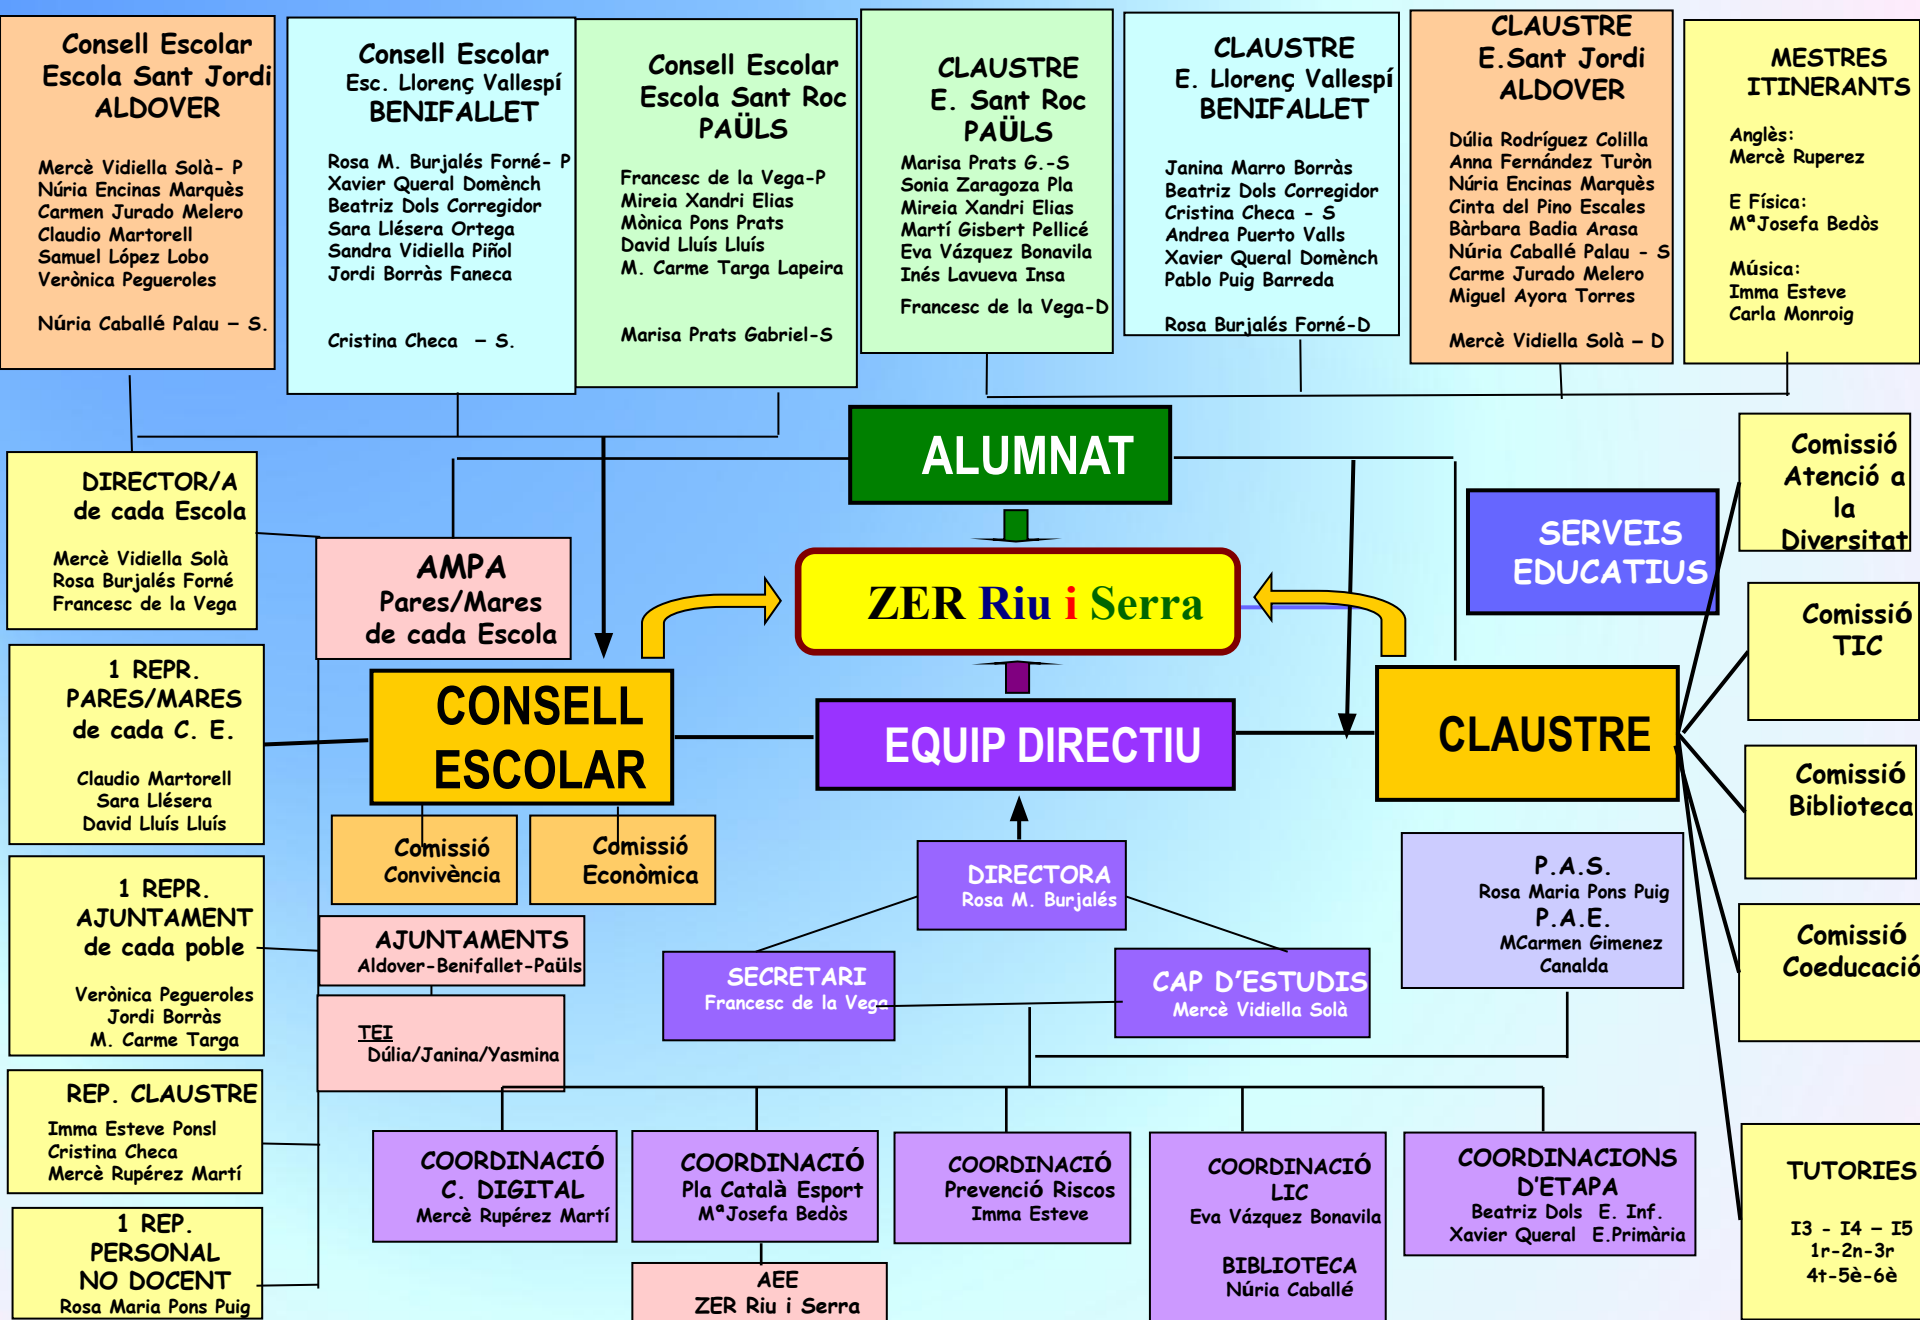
Consell Escolar
Escola Sant Jordi
ALDOVER

Mercè Vidiella Solà- P
Núria Encinas Marquès
Carmen Jurado Melero
Claudio Martorell
Samuel López Lobo
Verònica Pegueroles

Núria Caballé Palau – S.

Consell Escolar
Esc. Llorenç Vallespí
BENIFALLET

Rosa M. Burjalés Forné- P
Xavier Queral Domènch
Beatriz Dols Corregidor
Sara Llésera Ortega
Sandra Vidiella Piñol
Jordi Borràs Faneca

Cristina Checa – S.

Consell Escolar
Escola Sant Roc
PAÜLS

Francesc de la Vega-P
Mireia Xandri Elias
Mònica Pons Prats
David Lluís Lluís
M. Carme Targa Lapeira

Marisa Prats Gabriel-S

CLAUSTRE
E. Sant Roc
PAÜLS

Marisa Prats G.-S
Sonia Zaragoza Pla
Mireia Xandri Elias
Martí Gisbert Pellicé
Eva Vázquez Bonavila
Inés Lavueva Insa

Francesc de la Vega-D

CLAUSTRE
E. Llorenç Vallespí
BENIFALLET

Janina Marro Borràs
Beatriz Dols Corregidor
Cristina Checa - S
Andrea Puerto Valls
Xavier Queral Domènch
Pablo Puig Barreda

Rosa Burjalés Forné-D

CLAUSTRE
E.Sant Jordi
ALDOVER

Dúlia Rodríguez Colilla
Anna Fernández Turòn
Núria Encinas Marquès
Cinta del Pino Escales
Bàrbara Badia Arasa
Núria Caballé Palau - S
Carme Jurado Melero
Miguel Ayora Torres

Mercè Vidiella Solà – D

MESTRES
ITINERANTS

Anglès:
Mercè Ruperez

E Física:
MªJosefa Bedòs

Música:
Imma Esteve
Carla Monroig

ALUMNAT

DIRECTOR/A
de cada Escola

Mercè Vidiella Solà
Rosa Burjalés Forné
Francesc de la Vega

AMPA
Pares/Mares
de cada Escola

ZER Riu i Serra

SERVEIS
EDUCATIUS

Comissió
Atenció a
la
Diversitat

Comissió
TIC

1 REPR.
PARES/MARES
de cada C. E.

Claudio Martorell
Sara Llésera
David Lluís Lluís

CONSELL
ESCOLAR

EQUIP DIRECTIU

CLAUSTRE

Comissió
Biblioteca

Comissió
Convivència

Comissió
Econòmica

DIRECTORA
Rosa M. Burjalés

P.A.S.
Rosa Maria Pons Puig
P.A.E.
MCarmen Gimenez
Canalda

1 REPR.
AJUNTAMENT
de cada poble

Verònica Pegueroles
Jordi Borràs
M. Carme Targa

AJUNTAMENTS
Aldover-Benifallet-Paüls

SECRETARI
Francesc de la Vega

CAP D'ESTUDIS
Mercè Vidiella Solà

Comissió
Coeducació

TEI
Dúlia/Janina/Yasmina

REP. CLAUSTRE
Imma Esteve Ponsl
Cristina Checa
Mercè Rupérez Martí

COORDINACIÓ
C. DIGITAL
Mercè Rupérez Martí

COORDINACIÓ
Pla Català Esport
MªJosefa Bedòs

COORDINACIÓ
Prevenció Riscos
Imma Esteve

COORDINACIÓ
LIC
Eva Vázquez Bonavila

BIBLIOTECA
Núria Caballé

COORDINACIONS
D'ETAPA
Beatriz Dols E. Inf.
Xavier Queral E.Primària

TUTORIES

I3 - I4 – I5
1r-2n-3r
4t-5è-6è

1 REP.
PERSONAL
NO DOCENT
Rosa Maria Pons Puig

AEE
ZER Riu i Serra